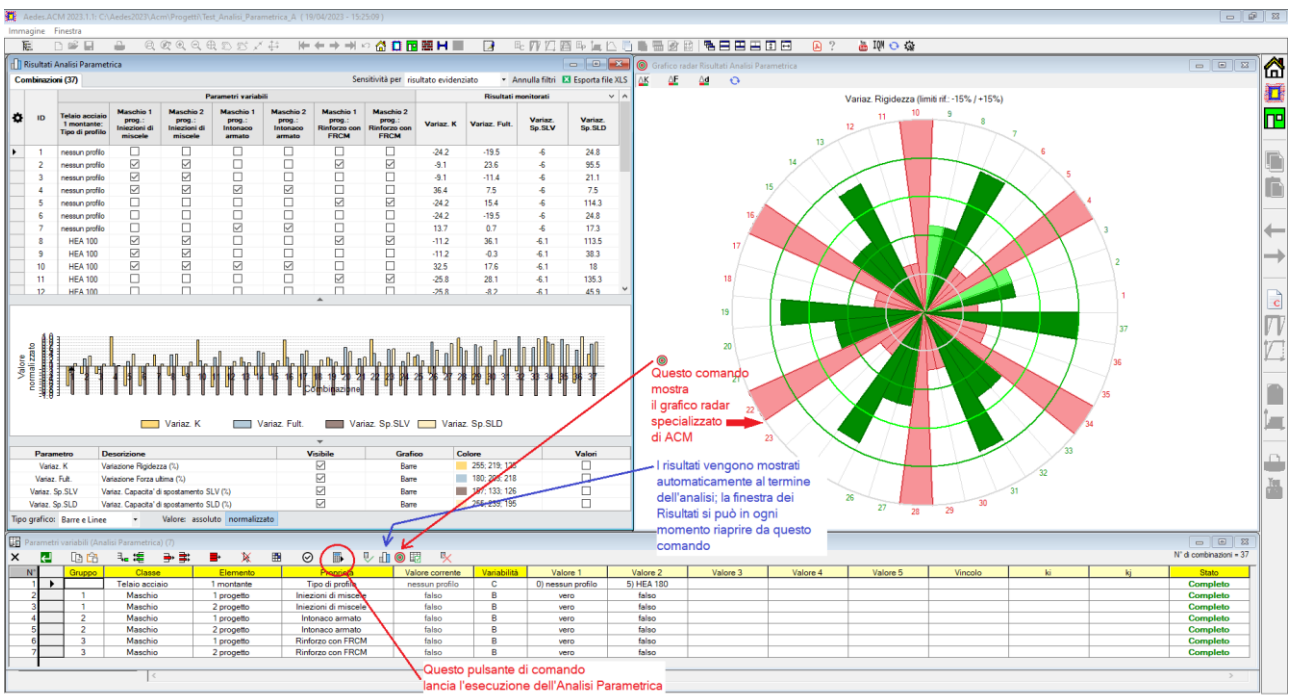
Aedes.ACM 2023.1.1: C:\Aedes2023\Acm\Progetti\Test_Analisi_Parametrica_A (19/04/2023 – 15:25:09)

Immagine Finestra

Risultati Analisi Parametrica

Combinazioni (37)

Sensitività per risultato evidenziato Annulla filtri Esporta file XLS

Parametri variabili

Risultati monitorati

| ID | Telaio acciaio 1 montante: Tipo di profilo | Maschio 1 prog.: Iniezioni di miscele | Maschio 2 prog.: Iniezioni di miscele | Maschio 1 prog.: Intonaco armato | Maschio 2 prog.: Intonaco armato | Maschio 1 prog.: Rinforzo con FRCM | Maschio 2 prog.: Rinforzo con FRCM | Variaz. K | Variaz. Fult. | Variaz. Sp.SLV | Variaz. Sp.SLD |
|---|---|---|---|---|---|---|---|---|---|---|---|
| 1 | nessun profilo | | | | | | | -24.2 | -19.5 | -6 | 24.8 |
| 2 | nessun profilo | | | | | | | -9.1 | 23.6 | -6 | 95.5 |
| 3 | nessun profilo | | | | | | | -9.1 | -11.4 | -6 | 21.1 |
| 4 | nessun profilo | | | | | | | 36.4 | 7.5 | -6 | 7.5 |
| 5 | nessun profilo | | | | | | | -24.2 | 15.4 | -6 | 114.3 |
| 6 | nessun profilo | | | | | | | -24.2 | -19.5 | -6 | 24.8 |
| 7 | nessun profilo | | | | | | | 13.7 | 0.7 | -6 | 17.3 |
| 8 | HEA 100 | | | | | | | -11.2 | 36.1 | -6.1 | 113.5 |
| 9 | HEA 100 | | | | | | | -11.2 | -0.3 | -6.1 | 38.3 |
| 10 | HEA 100 | | | | | | | 32.5 | 17.6 | -6.1 | 18 |
| 11 | HEA 100 | | | | | | | -25.8 | 28.1 | -6.1 | 135.3 |
| 12 | HEA 100 | | | | | | | -25.8 | -8.2 | -6.1 | 45.9 |

Valore normalizzato

Combinazione

Variaz. K Variaz. Fult. Variaz. Sp.SLV Variaz. Sp.SLD

| Parametro | Descrizione | Visibile | Grafico | Colore | Valori |
|---|---|---|---|---|---|
| Variaz. K | Variazione Rigidezza (%) | | Barre | 255; 219; 135 | |
| Variaz. Fult. | Variazione Forza ultima (%) | | Barre | 180; 203; 218 | |
| Variaz. Sp.SLV | Variaz. Capacita' di spostamento SLV (%) | | Barre | 157; 133; 126 | |
| Variaz. Sp.SLD | Variaz. Capacita' di spostamento SLD (%) | | Barre | 255; 233; 195 | |

Tipo grafico: Barre e Linee Valore: assoluto normalizzato

Grafico radar Risultati Analisi Parametrica

Variaz. Rigidezza (limiti rif.: -15% / +15%)

10 9 8 7 6 5 4 3 2 1 37 36 35 34 33 32 31 30 29 28 27 26 25 24 23 22 21 20 19 18 17 16 15 14 13 12 11

Questo comando mostra il grafico radar specializzato di ACM

I risultati vengono mostrati automaticamente al termine dell'analisi; la finestra dei Risultati si può in ogni momento riaprire da questo comando

Parametri variabili (Analisi Parametrica) (7)

N° di combinazioni = 37

| N° | Gruppo | Classe | Elemento | Proprietà | Valore corrente | Variabilità | Valore 1 | Valore 2 | Valore 3 | Valore 4 | Valore 5 | Vincolo | ki | kj | Stato |
|---|---|---|---|---|---|---|---|---|---|---|---|---|---|---|---|
| 1 | | Telaio acciaio | 1 montante | Tipo di profilo | nessun profilo | C | 0) nessun profilo | 5) HEA 180 | | | | | | | Completo |
| 2 | 1 | Maschio | 1 progetto | Iniezioni di miscele | falso | B | vero | falso | | | | | | | Completo |
| 3 | 1 | Maschio | 2 progetto | Iniezioni di miscele | falso | B | vero | falso | | | | | | | Completo |
| 4 | 2 | Maschio | 1 progetto | Intonaco armato | falso | B | vero | falso | | | | | | | Completo |
| 5 | 2 | Maschio | 2 progetto | Intonaco armato | falso | B | vero | falso | | | | | | | Completo |
| 6 | 3 | Maschio | 1 progetto | Rinforzo con FRCM | falso | B | vero | falso | | | | | | | Completo |
| 7 | 3 | Maschio | 2 progetto | Rinforzo con FRCM | falso | B | vero | falso | | | | | | | Completo |

Questo pulsante di comando lancia l'esecuzione dell'Analisi Parametrica